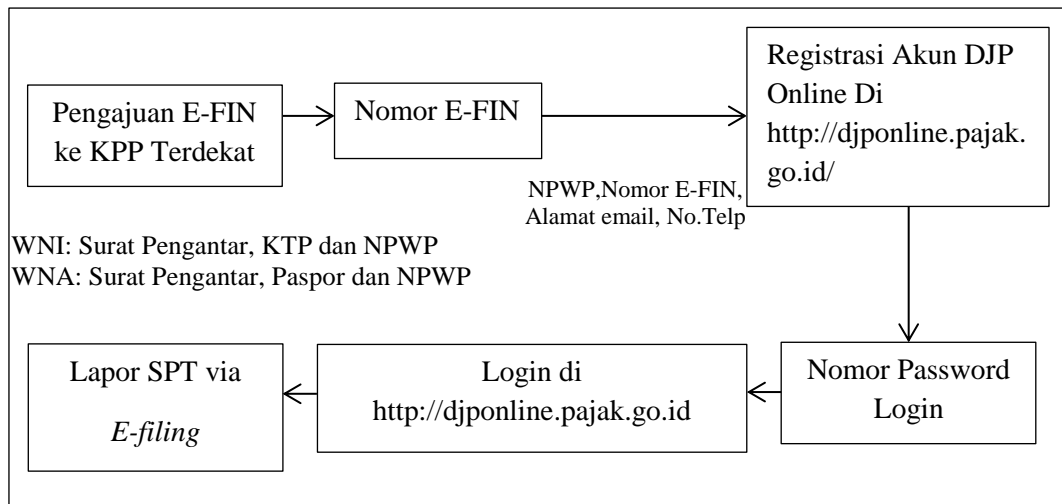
Pengajuan E-FIN ke KPP Terdekat

Nomor E-FIN

Registrasi Akun DJP Online Di http://djponline.pajak.go.id/

NPWP,Nomor E-FIN, Alamat email, No.Telp

WNI: Surat Pengantar, KTP dan NPWP
WNA: Surat Pengantar, Paspor dan NPWP

Nomor Password Login

Login di http://djponline.pajak.go.id

Lapor SPT via *E-filing*